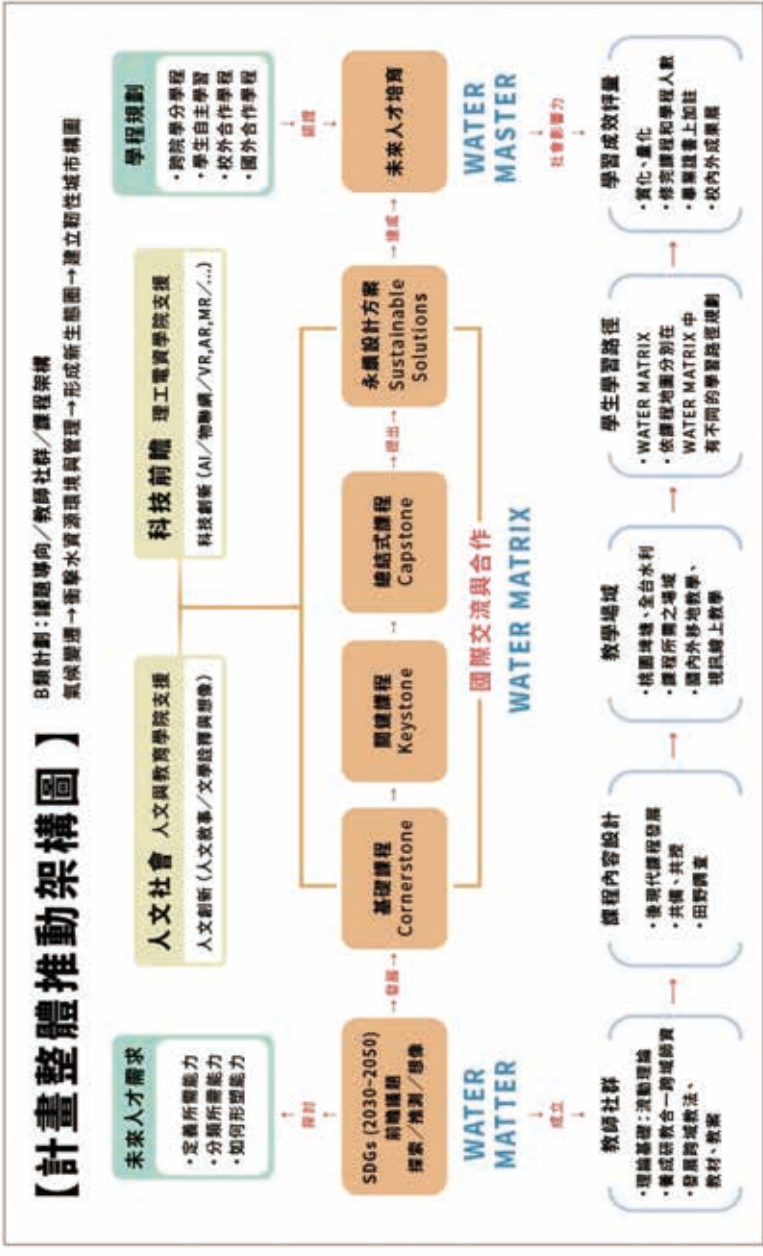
【計畫整體推動架構圖】

B類計劃：議題導向／教師社群／課程架構
氣候變遷→衝擊水資源環境與管理→形成新生態圈→建立韌性城市構圖

未來人才需求
・定義所需能力
・分類所需能力
・如何形塑能力

探討

SDGs (2030~2050)
前瞻議題
探索／推測／想像

發展

WATER MATTER

成立

教師社群
・理論基礎：流動理論
・彙成研教合一跨域師資
・發展跨域教法、教材、教案

人文社會 人文與教育學院支援
人文創新（人文敘事／文學詮釋與想像）

科技前瞻 理工電資學院支援
科技創新（AI／物聯網／VR,AR,MR／...）

基礎課程 Cornerstone

關鍵課程 Keystone

總結式課程 Capstone

提出

永續設計方案 Sustainable Solutions

國際交流與合作

WATER MATRIX

課程內容設計
・後現代課程發展
・共構、共授
・田野調查

教學場域
・桃園埤塘、全台水利
・課程所需之場域
・國內外移地教學、視訊線上教學

學生學習路徑
・WATER MATRIX
・依課程地圖分別在 WATER MATRIX 中有不同的學習路徑規劃

學程規劃
・跨院學分學程
・學生自主學習
・校外合作學程
・國外合作學程

提供

培育

未來人才培育

WATER MASTER

社會影響力

學習成效評量
・質化、量化
・修完課程和學程人數
・畢業就業上加註
・校內外成果展